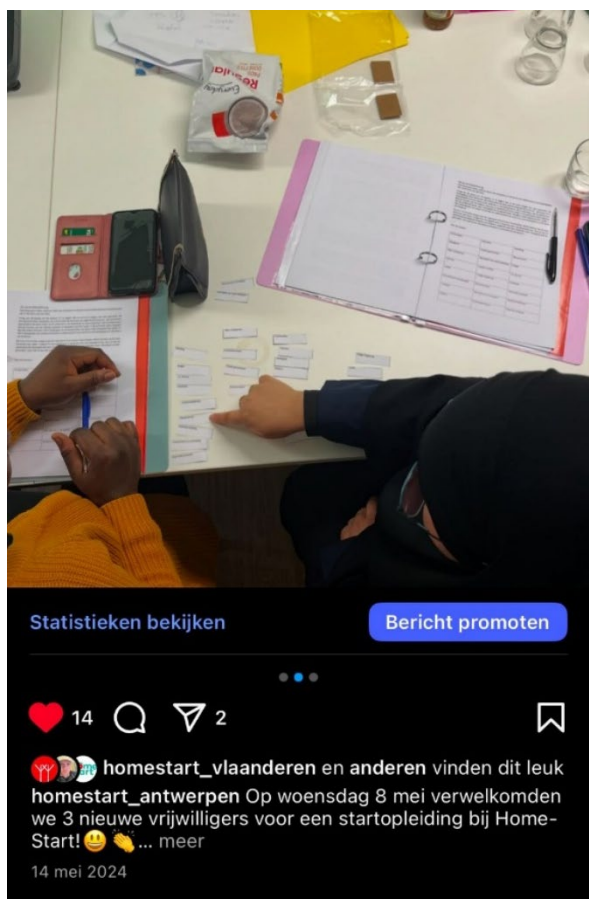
Statistieken bekijken

Bericht promoten

14 2

homestart_vlaanderen en anderen vinden dit leuk

homestart_antwerpen Op woensdag 8 mei verwelkomden we 3 nieuwe vrijwilligers voor een startopleiding bij Home-Start! 😃 👏 ... meer

14 mei 2024